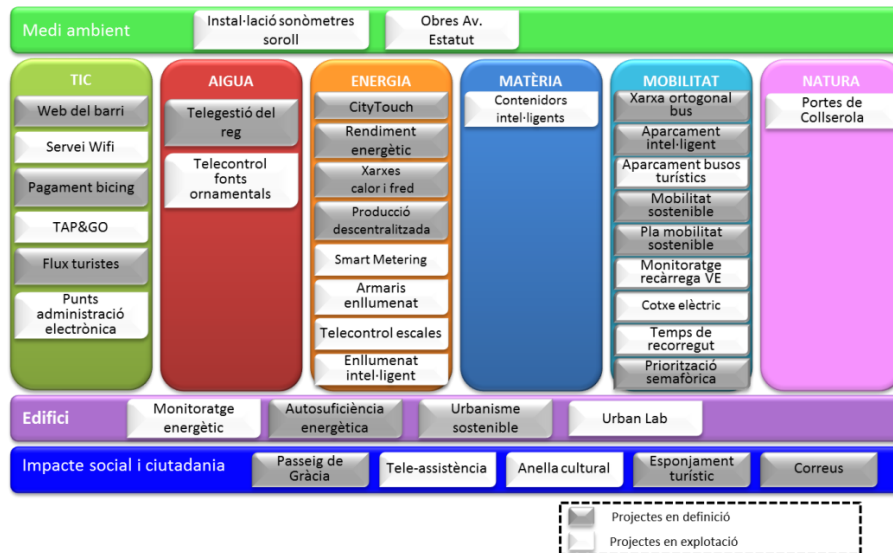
Medi ambient
Instal·lació sonòmetres soroll
Obres Av. Estatut

TIC
Web del barri
Servei Wifi
Pagament bicing
TAP&GO
Flux turistes
Punts administració electrònica

AIGUA
Telegestió del reg
Telecontrol fonts ornamentals

ENERGIA
CityTouch
Rendiment energètic
Xarxes calor i fred
Producció descentralitzada
Smart Metering
Armaris enllumenat
Telecontrol escales
Enllumenat intel·ligent

MATÈRIA
Contenidors intel·ligents

MOBILITAT
Xarxa ortogonal bus
Aparcament intel·ligent
Aparcament busos turístics
Mobilitat sostenible
Pla mobilitat sostenible
Monitoratge recàrrega VE
Cotxe elèctric
Temps de recorregut
Priorització semafòrica

NATURA
Portes de Collserola

Edifici
Monitoratge energètic
Autosuficiència energètica
Urbanisme sostenible
Urban Lab

Impacte social i ciutadania
Passeig de Gràcia
Tele-assistència
Anella cultural
Esponjament turístic
Correus

Projectes en definició
Projectes en explotació